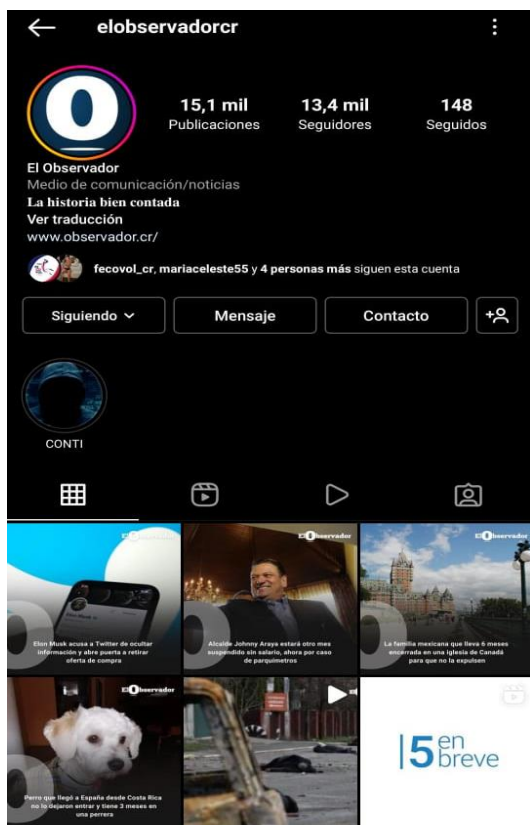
elobservadorcr

15,1 mil
Publicaciones

13,4 mil
Seguidores

148
Seguidos

El Observador
Medio de comunicación/noticias
La historia bien contada
Ver traducción
www.observador.cr/

fecovol_cr, mariaceleste55 y 4 personas más siguen esta cuenta

Siguiendo

Mensaje

Contacto

CONTI

El Observador
Elon Musk acusa a Twitter de ocultar información y abre puerta a retirar oferta de compra

El Observador
Alcalde Johnny Araya estará otro mes suspendido sin salario, ahora por caso de parquímetros

El Observador
La familia mexicana que lleva 6 meses encerrada en una Iglesia de Canadá para que no la expulsen

El Observador
Perro que llegó a España desde Costa Rica no lo dejaron entrar y tiene 3 meses en una perrera

|5 en breve